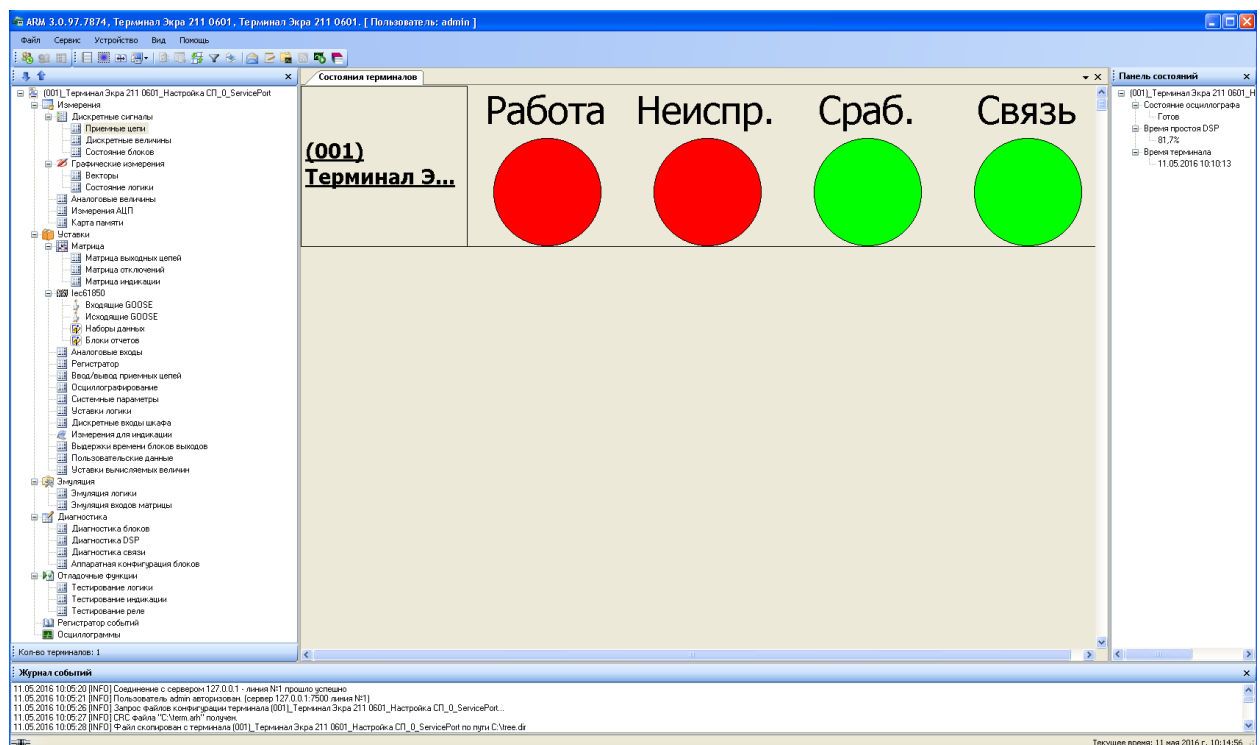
ARM 3.0.97.7874, Терминал Экра 211 0601, Терминал Экра 211 0601. [ Пользователь: admin ]

Файл Сервис Устройство Вид Помощь

(001)_Терминал Экра 211 0601_Настройка СП_0_ServicePort
Измерения
Дискретные сигналы
Приемные цепи
Дискретные величины
Состояние блоков
Графические измерения
Векторы
Состояние логики
Аналоговые величины
Измерения АЦП
Карта памяти
Уставки
Матрица
Матрица выходных цепей
Матрица отключений
Матрица индикации
Iec61850
Входящие GOOSE
Исходящие GOOSE
Наборы данных
Блоки отчетов
Аналоговые входы
Регистратор
Ввод/вывод приемных цепей
Осциллографирование
Системные параметры
Уставки логики
Дискретные входы шкафа
Измерения для индикации
Выдержки времени блоков выходов
Пользовательские данные
Уставки вычисляемых величин
Эмуляция
Эмуляция логики
Эмуляция входов матрицы
Диагностика
Диагностика блоков
Диагностика DSP
Диагностика связи
Аппаратная конфигурация блоков
Отладочные функции
Тестирование логики
Тестирование индикации
Тестирование реле
Регистратор событий
Осциллограммы

Кол-во терминалов: 1

Состояния терминалов

(001) Терминал Э...

Работа Неиспр. Сраб. Связь

Панель состояний
(001)_Терминал Экра 211 0601_Н
Состояние осциллографа
Готов
Время простоя DSP
81,7%
Время терминала
11.05.2016 10:10:13

Журнал событий
11.05.2016 10:05:20 [INFO] Соединение с сервером 127.0.0.1 - линия №1 прошло успешно
11.05.2016 10:05:21 [INFO] Пользователь admin авторизован. (сервер 127.0.0.1:7500 линия №1)
11.05.2016 10:05:26 [INFO] Запрос файлов конфигурации терминала (001)_Терминал Экра 211 0601_Настройка СП_0_ServicePort...
11.05.2016 10:05:27 [INFO] CRC файла "C:\term.arh" получен.
11.05.2016 10:05:28 [INFO] Файл скопирован с терминала (001)_Терминал Экра 211 0601_Настройка СП_0_ServicePort по пути C:\tree.dir

Текущее время: 11 мая 2016 г. 10:14:56